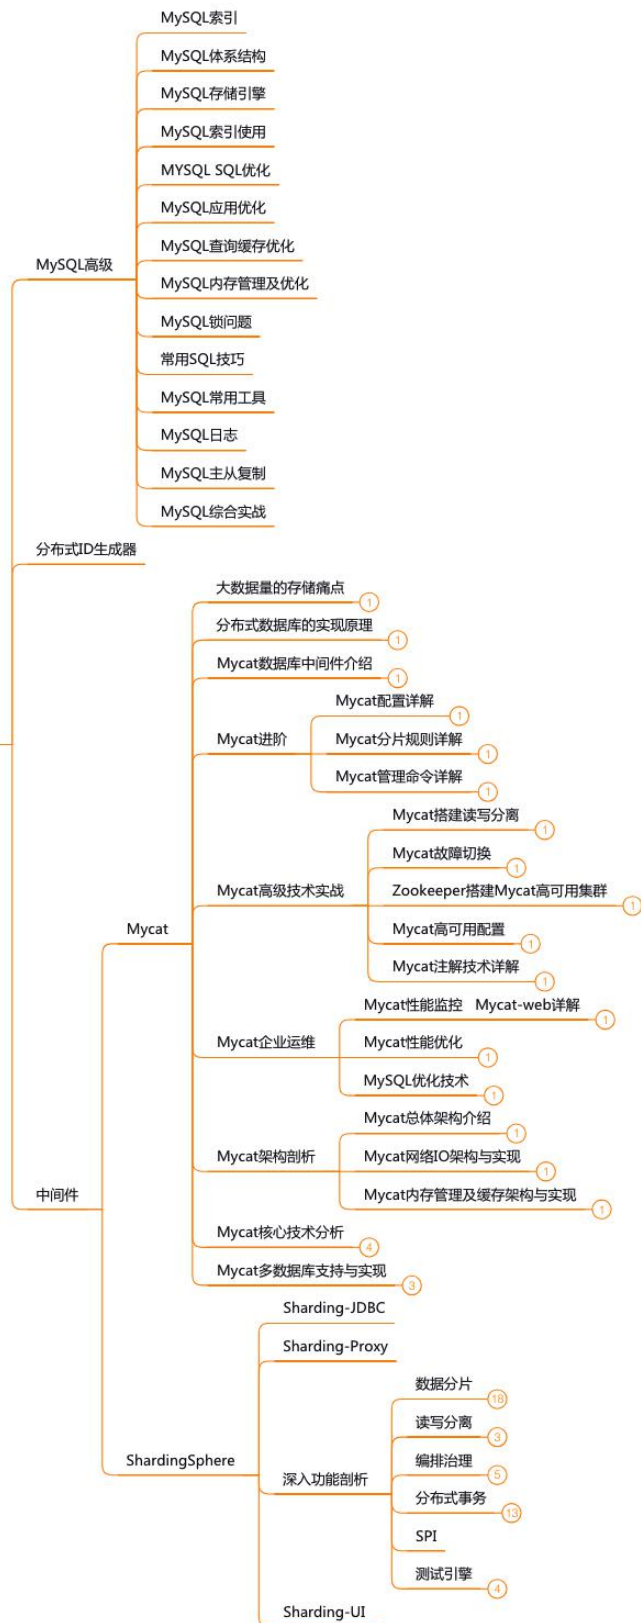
MySQL高级
MySQL索引
MySQL体系结构
MySQL存储引擎
MySQL索引使用
MYSQL SQL优化
MySQL应用优化
MySQL查询缓存优化
MySQL内存管理及优化
MySQL锁问题
常用SQL技巧
MySQL常用工具
MySQL日志
MySQL主从复制
MySQL综合实战

分布式ID生成器

中间件
Mycat
大数据量的存储痛点 1
分布式数据库的实现原理 1
Mycat数据库中间件介绍 1
Mycat进阶
Mycat配置详解 1
Mycat分片规则详解 1
Mycat管理命令详解 1
Mycat高级技术实战
Mycat搭建读写分离 1
Mycat故障切换 1
Zookeeper搭建Mycat高可用集群 1
Mycat高可用配置 1
Mycat注解技术详解 1
Mycat企业运维
Mycat性能监控 Mycat-web详解 1
Mycat性能优化 1
MySQL优化技术 1
Mycat架构剖析
Mycat总体架构介绍 1
Mycat网络IO架构与实现 1
Mycat内存管理及缓存架构与实现 1
Mycat核心技术分析 4
Mycat多数据库支持与实现 3

ShardingSphere
Sharding-JDBC
Sharding-Proxy
深入功能剖析
数据分片 18
读写分离 3
编排治理 5
分布式事务 13
SPI
测试引擎 4
Sharding-UI